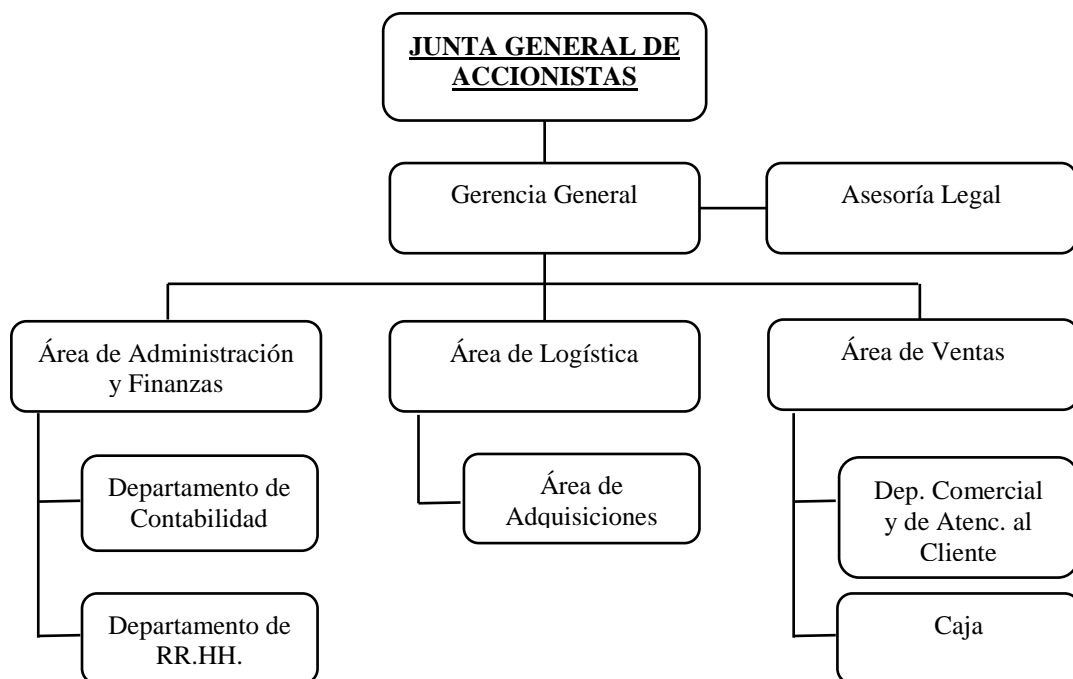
JUNTA GENERAL DE ACCIONISTAS

Gerencia General

Asesoría Legal

Área de Administración y Finanzas

Área de Logística

Área de Ventas

Departamento de Contabilidad

Departamento de RR.HH.

Área de Adquisiciones

Dep. Comercial y de Atenc. al Cliente

Caja